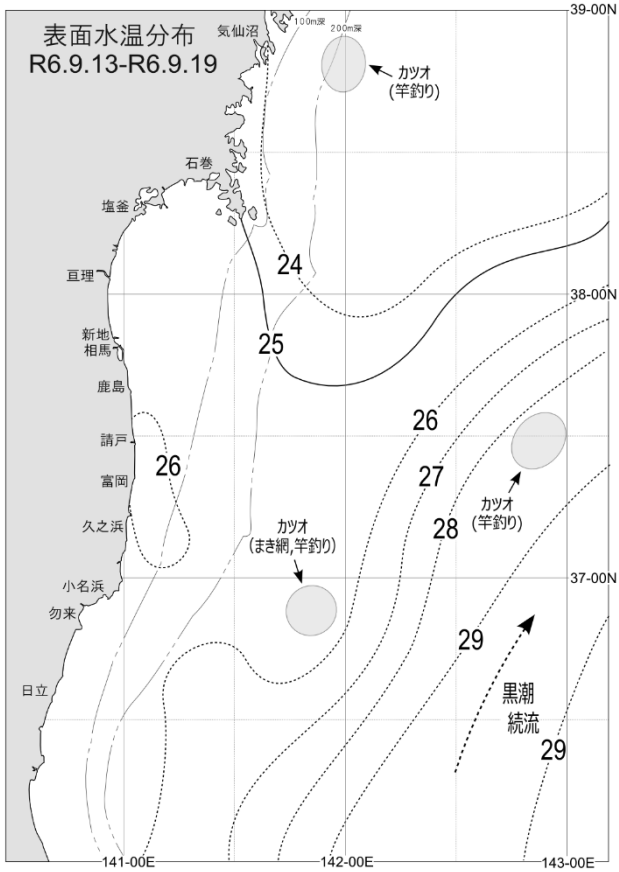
表面水温分布
R6.9.13-R6.9.19

気仙沼
100m深
200m深
カツオ
(竿釣り)
石巻
塩釜
亘理
新地
相馬
鹿島
請戸
富岡
久之浜
小名浜
勿来
日立
24
25
26
26
27
28
29
29
カツオ
(竿釣り)
カツオ
(まき網,竿釣り)
黒潮
続流
39-00N
38-00N
37-00N
141-00E
142-00E
143-00E